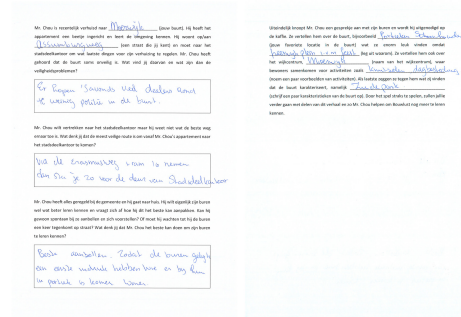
Mr. Chou is recentelijk verhuisd naar Maasvlakt (jouw buurt) Hij hoeft het appartement nee beetje ingericht en leert de omgeving kennen. Hij woont op/aan Oosterstraat/weg (een straat die jij kent) en moet naar het stadsdeelkantoor om wat laatste dingen voor zijn verhuizing te regelen. Mr. Chou hoeft gehoord dat de buurt soms onveilig is. Wat vind jij daarvan en wat zijn dan de veiligheidsproblemen?

Er liggen 's avonds veel dealers. Kort of weinig politie in de buurt.

Mr. Chou wil vertrekken naar het stadsdeelkantoor maar hij weet niet wat de beste weg ernaartoe is. Wat denk jij dat de meest veilige route is van Mr. Chou's appartement naar het stadsdeelkantoor te komen?

Via de Erasmusweg, ram te nemen dan kun je zo voor de deur van stadsdeelkantoor

Mr. Chou heeft alles geregeld bij de gemeente en hij gaat naar huis. Hij wilt eigenlijk zijn buren wel wat beter leren kennen en vraagt zich af hoe hij dit het beste kan aanpakken. Kan hij gewoon aanbellen bij zijn buren en zich voorstellen? Of moet hij wachten tot hij de buren een keer tegenkomt op straat? Wat denk jij dat Mr. Chou het beste kan doen om zijn buren te leren kennen?

Beste aanbellen. Zodat de buren gelijk een eerste indruk hebben hoe en bij hun ze gebruik te kennen komen.

Uiteindelijk besluit Mr. Chou een gesprekje aan met zijn buren en wordt hij uitgenodigd op de koffie. Ze vertellen hem over de buurt, bijvoorbeeld Parkeren, Strandjes (jouw favoriete locatie in de buurt) wat je onzen leuk vinden omdat heerlijk zwemmen in de zomer (leg uit waarom). Ze vertellen hem ook over het wijkcentrum, Maasvlakt (noem een het wijkcentrum), waar bewoners samenkomen voor activiteiten zoals Kinderdisco, dagbesteding (noem aan paar voorbeelden van activiteiten). Als laatste zeggen ze tegen hem wat zij vinden dat de buurt karakteriseert, namelijk Zwarte Piet (schrijf een paar karakteristieken van de buurt op). Door het spel strakt te spelen, zullen jullie verder gaan wat doen van de verhaal en zo Mr. Chou helpen om Bouwbuurt nog meer te leren kennen.